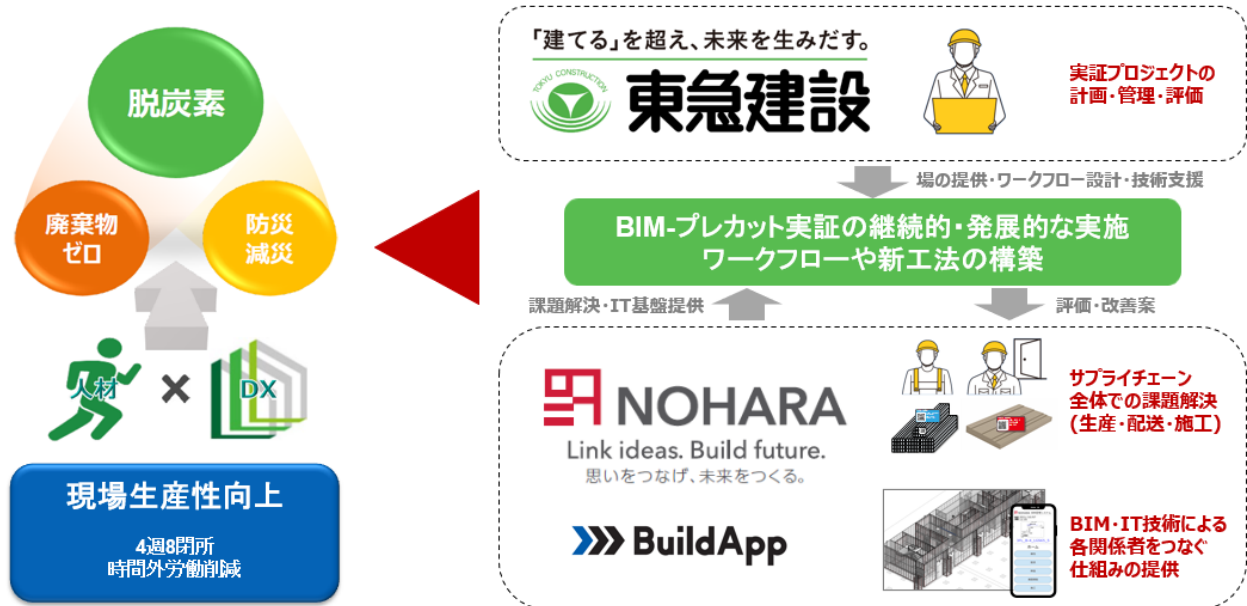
脱炭素

廃棄物
ゼロ

防災
減災

人材 × DX

現場生産性向上

4週8閉所
時間外労働削減

「建てる」を超え、未来を生みだす。

TOKYU CONSTRUCTION

東急建設

実証プロジェクトの
計画・管理・評価

場の提供・ワークフロー設計・技術支援

BIM-プレカット実証の継続的・発展的な実施
ワークフローや新工法の構築

課題解決・IT基盤提供

評価・改善案

NOHARA
Link ideas. Build future.
思いをつなげ、未来をつくる。

サプライチェーン
全体での課題解決
(生産・配送・施工)

BuildApp

BIM・IT技術による
各関係者をつなぐ
仕組みの提供